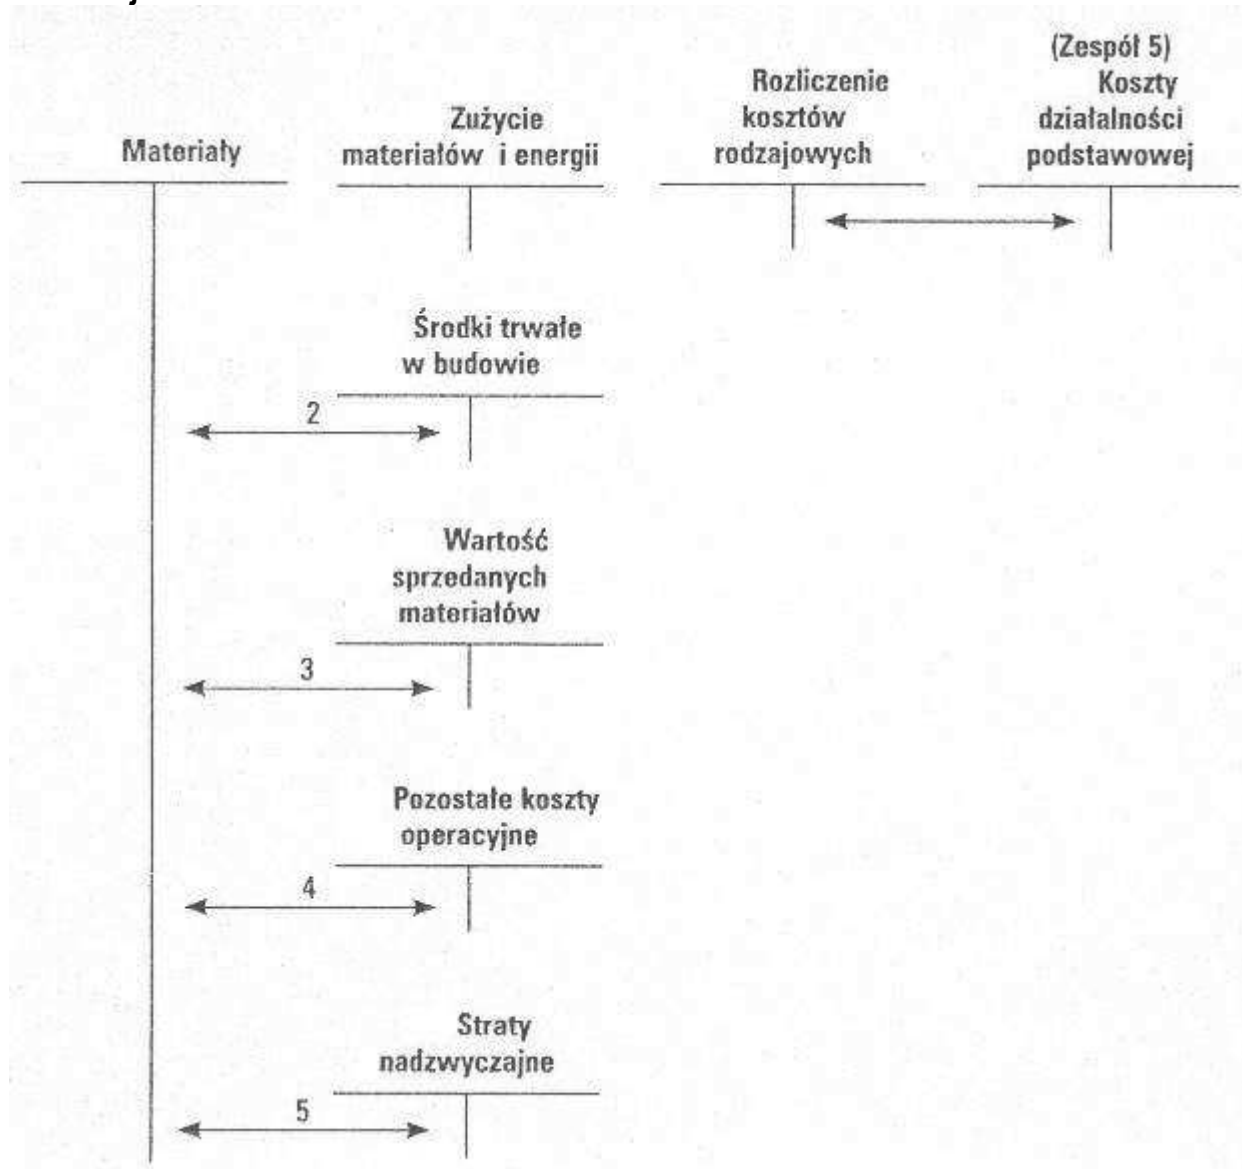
Materiały

Zużycie materiałów i energii

Rozliczenie kosztów rodzajowych

(Zespół 5) Koszty działalności podstawowej

Środki trwałe w budowie

2

Wartość sprzedanych materiałów

3

Pozostałe koszty operacyjne

4

Straty nadzwyczajne

5